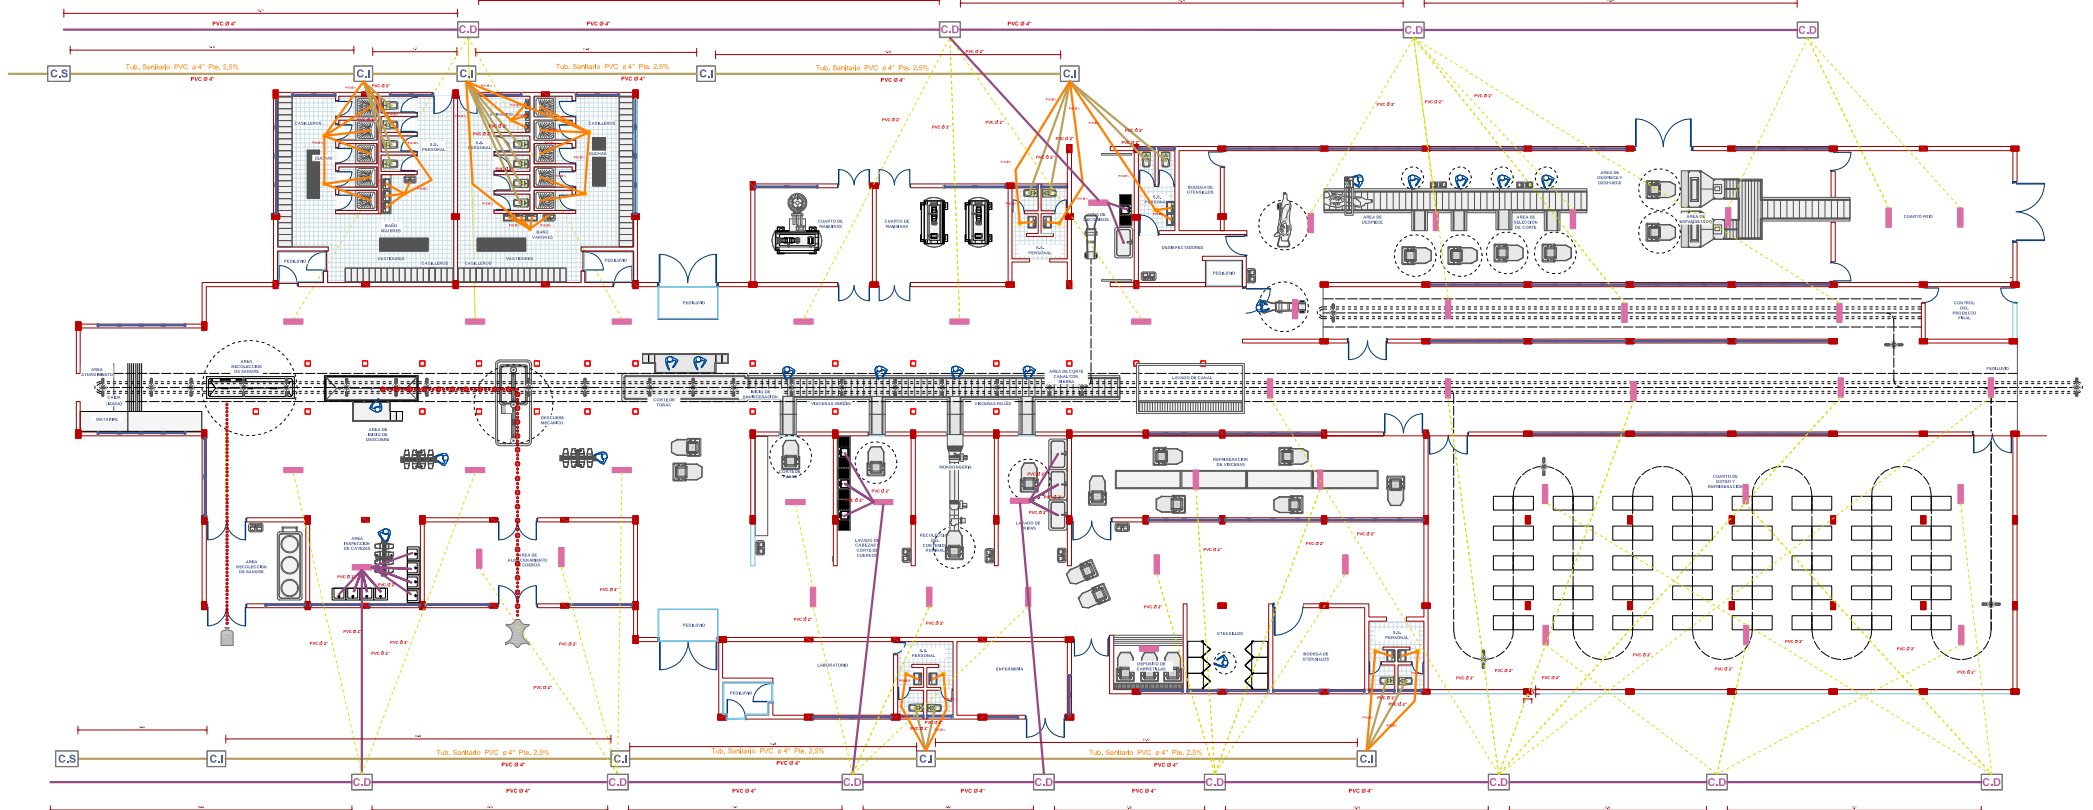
PVC Ø 4"
C.D
PVC Ø 4"
C.D
PVC Ø 4"
C.D
C.D
C.S
Tub. Sanitario PVC ø 4" Pte. 2,5%
C.I
C.I
Tub. Sanitario PVC ø 4" Pte. 2,5%
C.I
Tub. Sanitario PVC ø 4" Pte. 2,5%
C.I
PVC Ø 4"
PVC Ø 4"
PVC Ø 4"
CASILLEROS
DUCHAS
S.S. PERSONAL
S.S. PERSONAL
CASILLEROS
DUCHAS
BAÑO MUJERES
BAÑO VARONES
VESTIDORES
CASILLEROS
CASILLEROS
VESTIDORES
PEDILUVIO
PEDILUVIO
PEDILUVIO
CUARTO DE MAQUINAS
CUARTO DE MAQUINAS
S.S. PERSONAL
BODEGA DE UTENSILLOS
DESINFECTADORES
PEDILUVIO
AREA DE DESPIECE Y DESHUESE
AREA DE DESPIECE
AREA DE SELECCION DE CORTE
AREA DE EMPAQUETADO
CUARTO FRIO
CONTROL DEL PRODUCTO FINAL
AREA ATURDIMIENTO
AREA RECOLECCION DE SANGRE
AREA DE INICIO DE DESCUERE
DESCUERE MECANICO
CORTE DE PATAS
AREA DE EVISCERACION
VISCERAS VERDES
VISCERAS ROJAS
AREA DE CORTE CANALES EN MEDIAS
LAVADO DE CANAL
PEDILUVIO
REFRIGERACION DE VISCERAS
CUARTO DE OREO Y REFRIGERACION
AREA RECOLECCION DE SANGRE
AREA INSPECCION DE CABEZAS
AREA DE ALMACENAMIENTO CUEROS
LAVADO DE CABEZAS Y CORTE DE CUERNOS
MONDONGUERIA
RECOLECCION CONTENIDO RUMINAL
LAVADO DE PATAS
PEDILUVIO
LABORATORIO
S.S. PERSONAL
ENFERMERIA
PEDILUVIO
DEPOSITO DE CARRETILLAS
UTENSILLOS
BODEGA DE UTENSILLOS
S.S. PERSONAL
C.S
C.I
Tub. Sanitario PVC ø 4" Pte. 2,5%
C.I
Tub. Sanitario PVC ø 4" Pte. 2,5%
C.I
Tub. Sanitario PVC ø 4" Pte. 2,5%
C.I
C.D
C.D
C.D
C.D
C.D
C.D
C.D
C.D
PVC Ø 4"
PVC Ø 4"
PVC Ø 4"
PVC Ø 4"
PVC Ø 4"
PVC Ø 4"
PVC Ø 4"